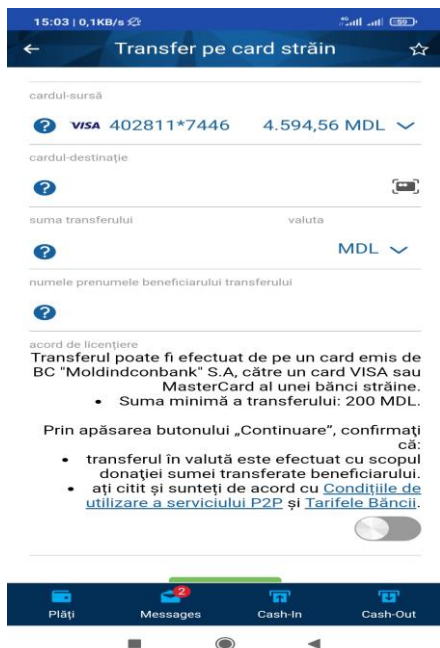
15:03 | 0,1KB/s

Transfer pe card străin

cardul-sursă

VISA 402811*7446 4.594,56 MDL

cardul-destinație

suma transferului

valuta

MDL

numele prenumele beneficiarului transferului

acord de licențiere

Transferul poate fi efectuat de pe un card emis de BC "Moldindconbank" S.A, către un card VISA sau MasterCard al unei bănci străine.

• Suma minimă a transferului: 200 MDL.

Prin apăsarea butonului „Continuare", confirmați că:

• transferul în valută este efectuat cu scopul donației sumei transferate beneficiarului.

• ați citit și sunteți de acord cu Condițiile de utilizare a serviciului P2P și Tarifele Băncii.

Plăți

2

Messages

Cash-In

Cash-Out